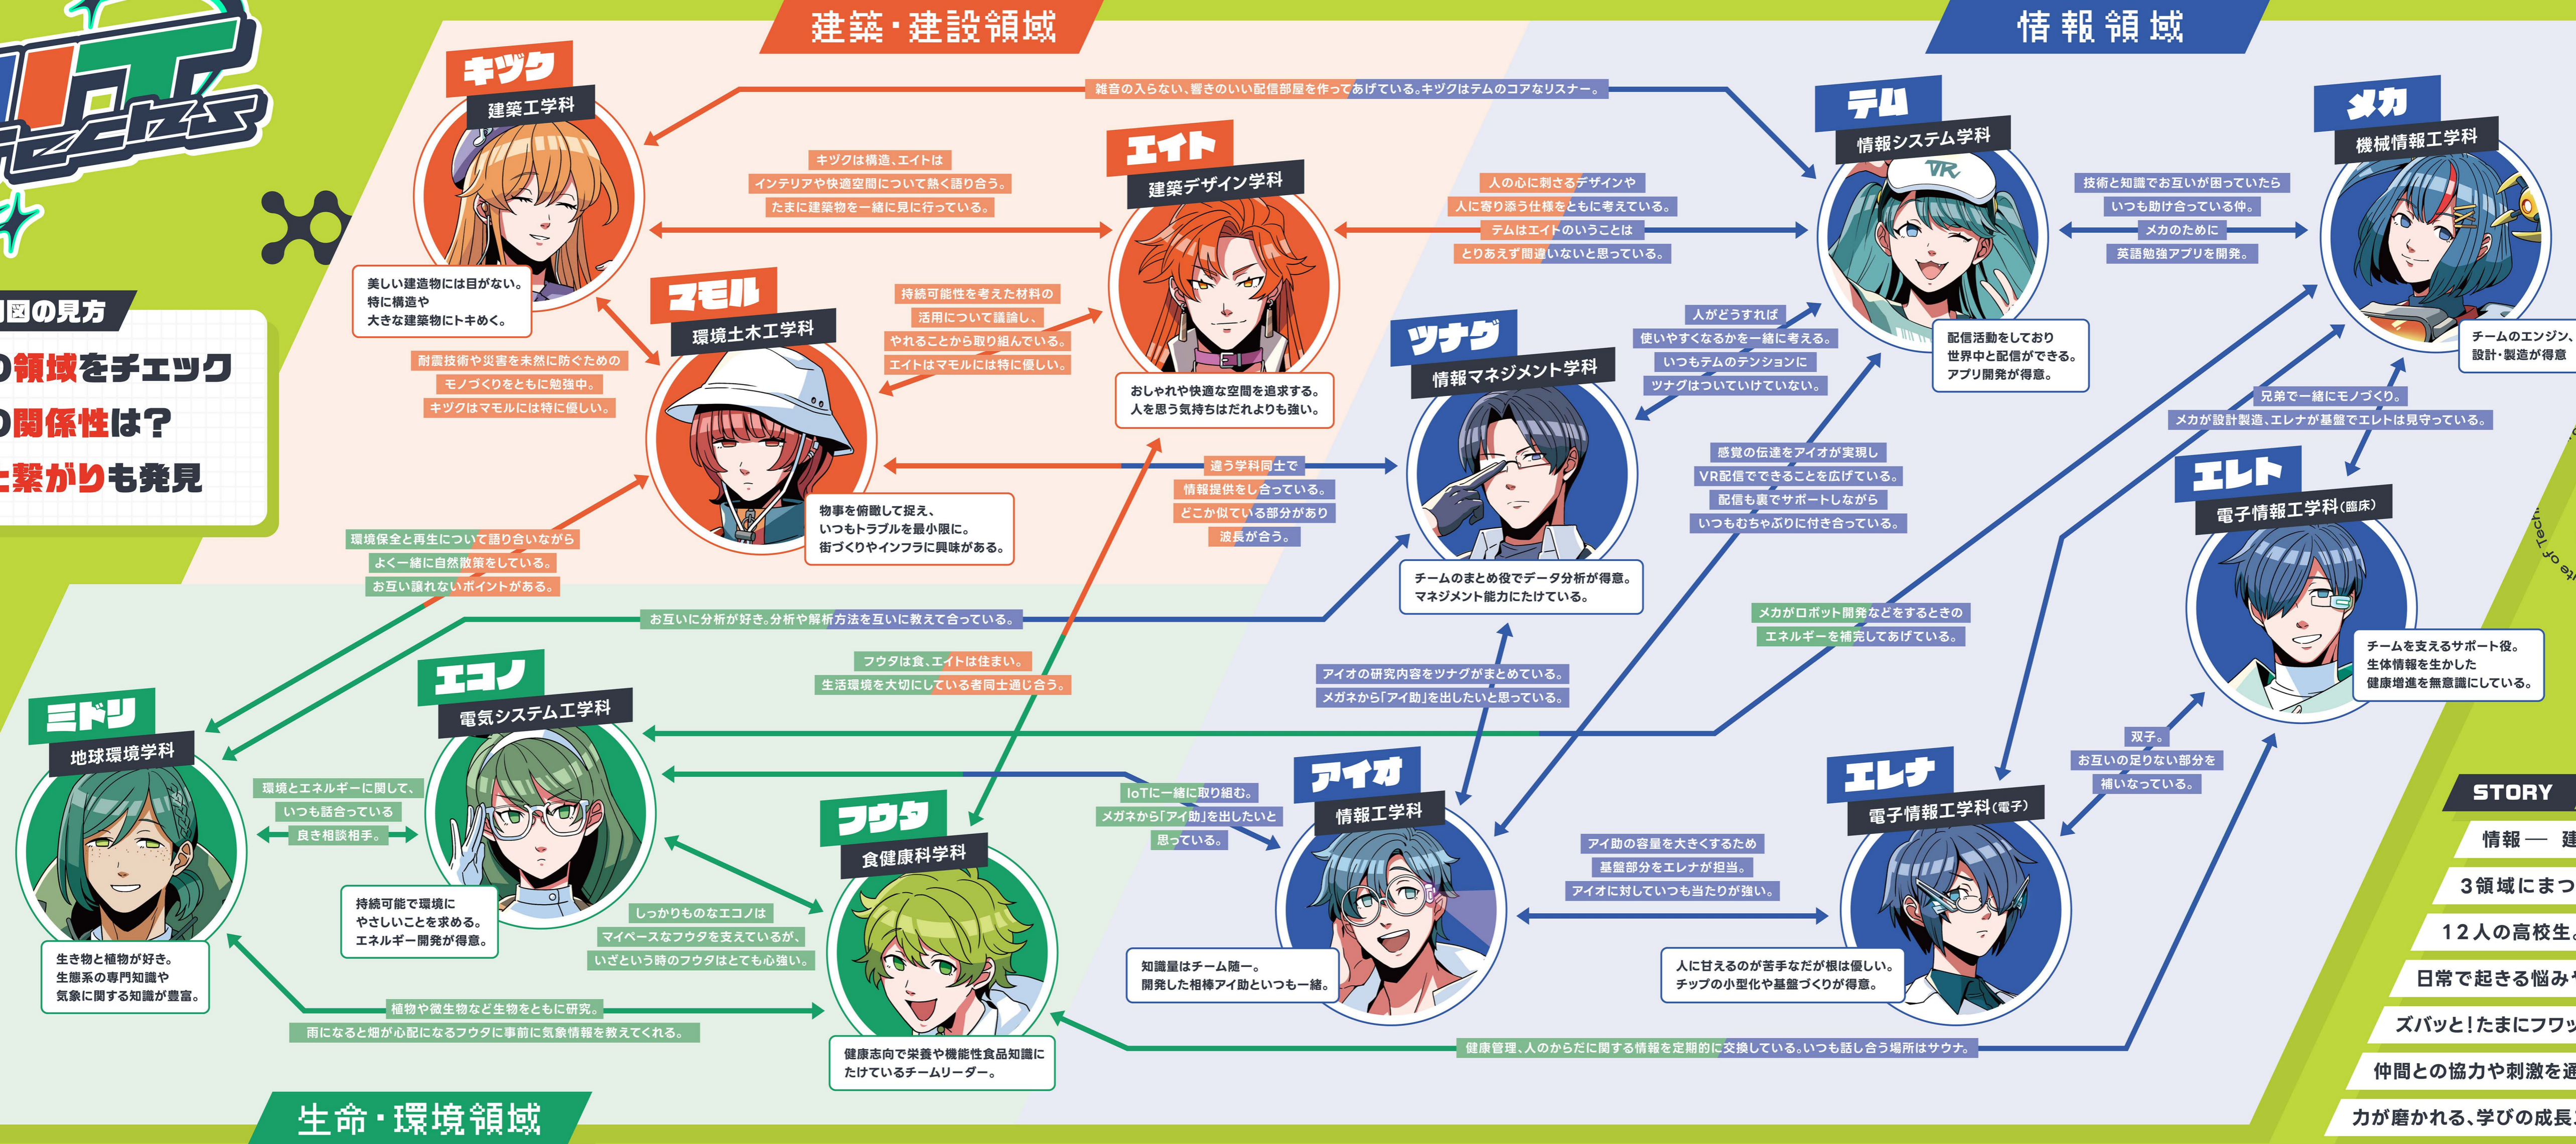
建築・建設領域

情報領域

生命・環境領域

図の見方
の領域をチェック
の関係性は?
繋がりも発見

キヅク
建築工学科
美しい建造物には目がない。特に構造や大きな建築物にトキめく。

エイト
建築デザイン学科
おしゃれや快適な空間を追求する。人を思う気持ちはだれよりも強い。

マモル
環境土木工学科
物事を俯瞰して捉え、いつもトラブルを最小限に。街づくりやインフラに興味がある。

テム
情報システム学科
配信活動をしており世界中と配信ができる。アプリ開発が得意。

メカ
機械情報工学科
チームのエンジン、設計・製造が得意

ツナグ
情報マネジメント学科
チームのまとめ役でデータ分析が得意。マネジメント能力にたけている。

エレト
電子情報工学科(臨床)
チームを支えるサポート役。生体情報を生かした健康増進を無意識にしている。

ミドリ
地球環境学科
生き物と植物が好き。生態系の専門知識や気象に関する知識が豊富。

エコノ
電気システム工学科
持続可能で環境にやさしいことを求める。エネルギー開発が得意。

フウタ
食健康科学科
健康志向で栄養や機能性食品知識にたけているチームリーダー。

アイオ
情報工学科
知識量はチーム随一。開発した相棒アイ助といつも一緒。

エレナ
電子情報工学科(電子)
人に甘えるのが苦手なだが根は優しい。チップの小型化や基盤づくりが得意。

雑音の入らない、響きのいい配信部屋を作ってあげている。キヅクはテムのコアなリスナー。

キヅクは構造、エイトはインテリアや快適空間について熱く語り合う。たまに建築物を一緒に見に行っている。

人の心に刺さるデザインや人に寄り添う仕様をともに考えている。テムはエイトのいうことはとりあえず間違いないと思っている。

技術と知識でお互いが困っていたらいつも助け合っている仲。メカのために英語勉強アプリを開発。

持続可能性を考えた材料の活用について議論し、やれることから取り組んでいる。エイトはマモルには特に優しい。

耐震技術や災害を未然に防ぐためのモノづくりをともに勉強中。キヅクはマモルには特に優しい。

人がどうすれば使いやすくなるかを一緒に考える。いつもテムのテンションにツナグはついていけていない。

兄弟で一緒にモノづくり。メカが設計製造、エレナが基盤でエレトは見守っている。

違う学科同士で情報提供をし合っている。どこか似ている部分があり波長が合う。

感覚の伝達をアイオが実現しVR配信でできることを広げている。配信も裏でサポートしながらいつもむちゃぶりに付き合っている。

環境保全と再生について語り合いながらよく一緒に自然散策をしている。お互い譲れないポイントがある。

お互いに分析が好き。分析や解析方法を互いに教えて合っている。

メカがロボット開発などをするときのエネルギーを補完してあげている。

フウタは食、エイトは住まい。生活環境を大切にしている者同士通じ合う。

アイオの研究内容をツナグがまとめている。メガネから「アイ助」を出したいと思っている。

環境とエネルギーに関して、いつも話合っている良き相談相手。

IoTに一緒に取り組む。メガネから「アイ助」を出したいと思っている。

双子。お互いの足りない部分を補いなっている。

アイ助の容量を大きくするため基盤部分をエレナが担当。アイオに対していつも当たりが強い。

しっかりものなエコノはマイペースなフウタを支えているが、いざという時のフウタはとても心強い。

植物や微生物など生物をともに研究。雨になると畑が心配になるフウタに事前に気象情報を教えてくれる。

健康管理、人のからだに関する情報を定期的に交換している。いつも話し合う場所はサウナ。

STORY
情報 ― 建
3領域にまつ
12人の高校生
日常で起きる悩み
ズバッと!たまにフワッ
仲間との協力や刺激を通
力が磨かれる、学びの成長